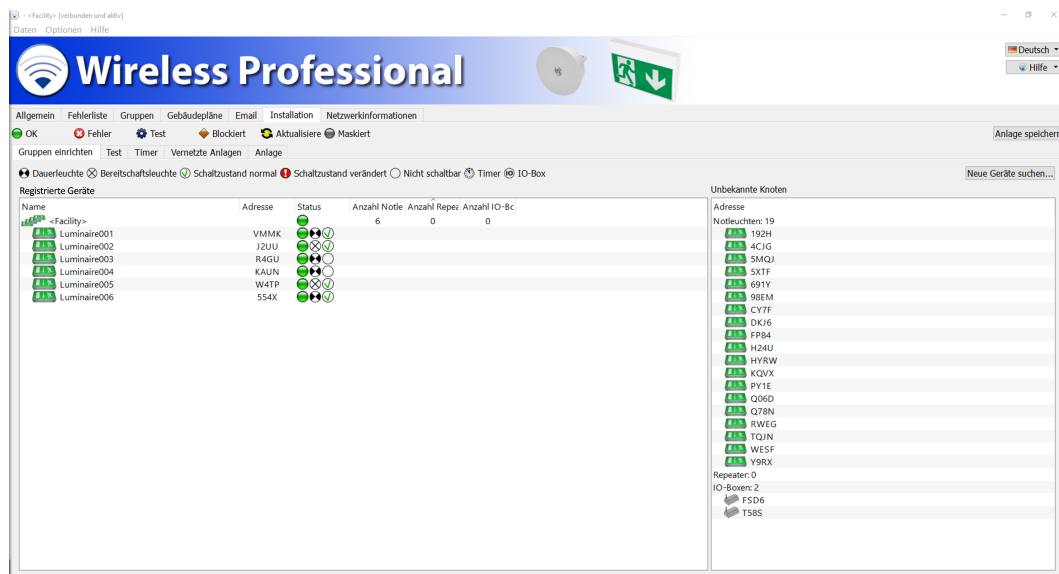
- <Facility> [verbunden und aktiv]
Daten Optionen Hilfe

Wireless Professional

Deutsch
Hilfe

Allgemein | Fehlerliste | Gruppen | Gebäudepläne | Email | Installation | Netzwerkinformationen

OK Fehler Test Blockiert Aktualisiere Maskiert

Anlage speichern

Gruppen einrichten | Test | Timer | Vernetzte Anlagen | Anlage

Dauerleuchte Bereitschaftsleuchte Schaltzustand normal Schaltzustand verändert Nicht schaltbar Timer IO-Box

Neue Geräte suchen...

Registrierte Geräte

| Name | Adresse | Status | Anzahl Notle | Anzahl Repea | Anzahl IO-Bo |
|---|---|---|---|---|---|
| <Facility> | | | 6 | 0 | 0 |
| Luminaire001 | VMMK | | | | |
| Luminaire002 | J2UU | | | | |
| Luminaire003 | R4GU | | | | |
| Luminaire004 | KAUN | | | | |
| Luminaire005 | W4TP | | | | |
| Luminaire006 | 554X | | | | |

Unbekannte Knoten

Adresse
Notleuchten: 19
192H
4CJG
5MQJ
5XTF
691Y
98EM
CY7F
DKJ6
FP84
H24U
HYRW
KQVX
PY1E
Q06D
Q78N
RWEG
TQJN
WESF
Y9RX
Repeater: 0
IO-Boxen: 2
FSD6
T58S